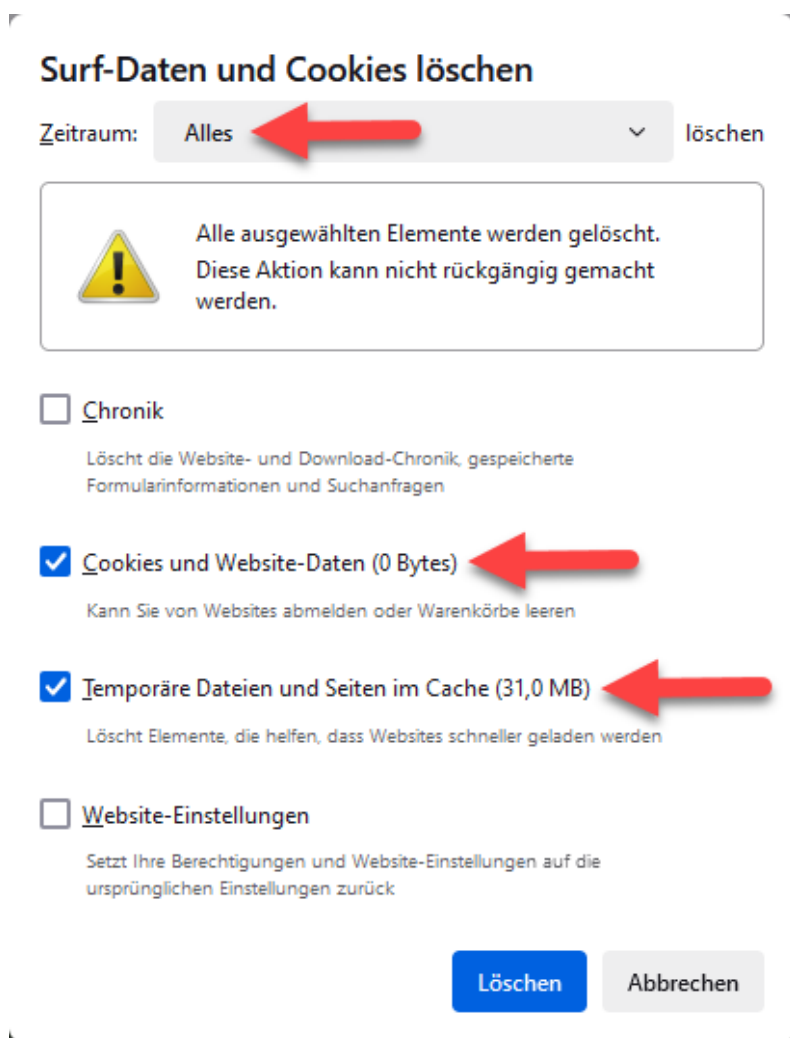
Surf-Daten und Cookies löschen

Zeitraum: Alles löschen

Alle ausgewählten Elemente werden gelöscht.
Diese Aktion kann nicht rückgängig gemacht werden.

Chronik

Löscht die Website- und Download-Chronik, gespeicherte Formularinformationen und Suchanfragen

Cookies und Website-Daten (0 Bytes)

Kann Sie von Websites abmelden oder Warenkörbe leeren

Temporäre Dateien und Seiten im Cache (31,0 MB)

Löscht Elemente, die helfen, dass Websites schneller geladen werden

Website-Einstellungen

Setzt Ihre Berechtigungen und Website-Einstellungen auf die ursprünglichen Einstellungen zurück

Löschen Abbrechen